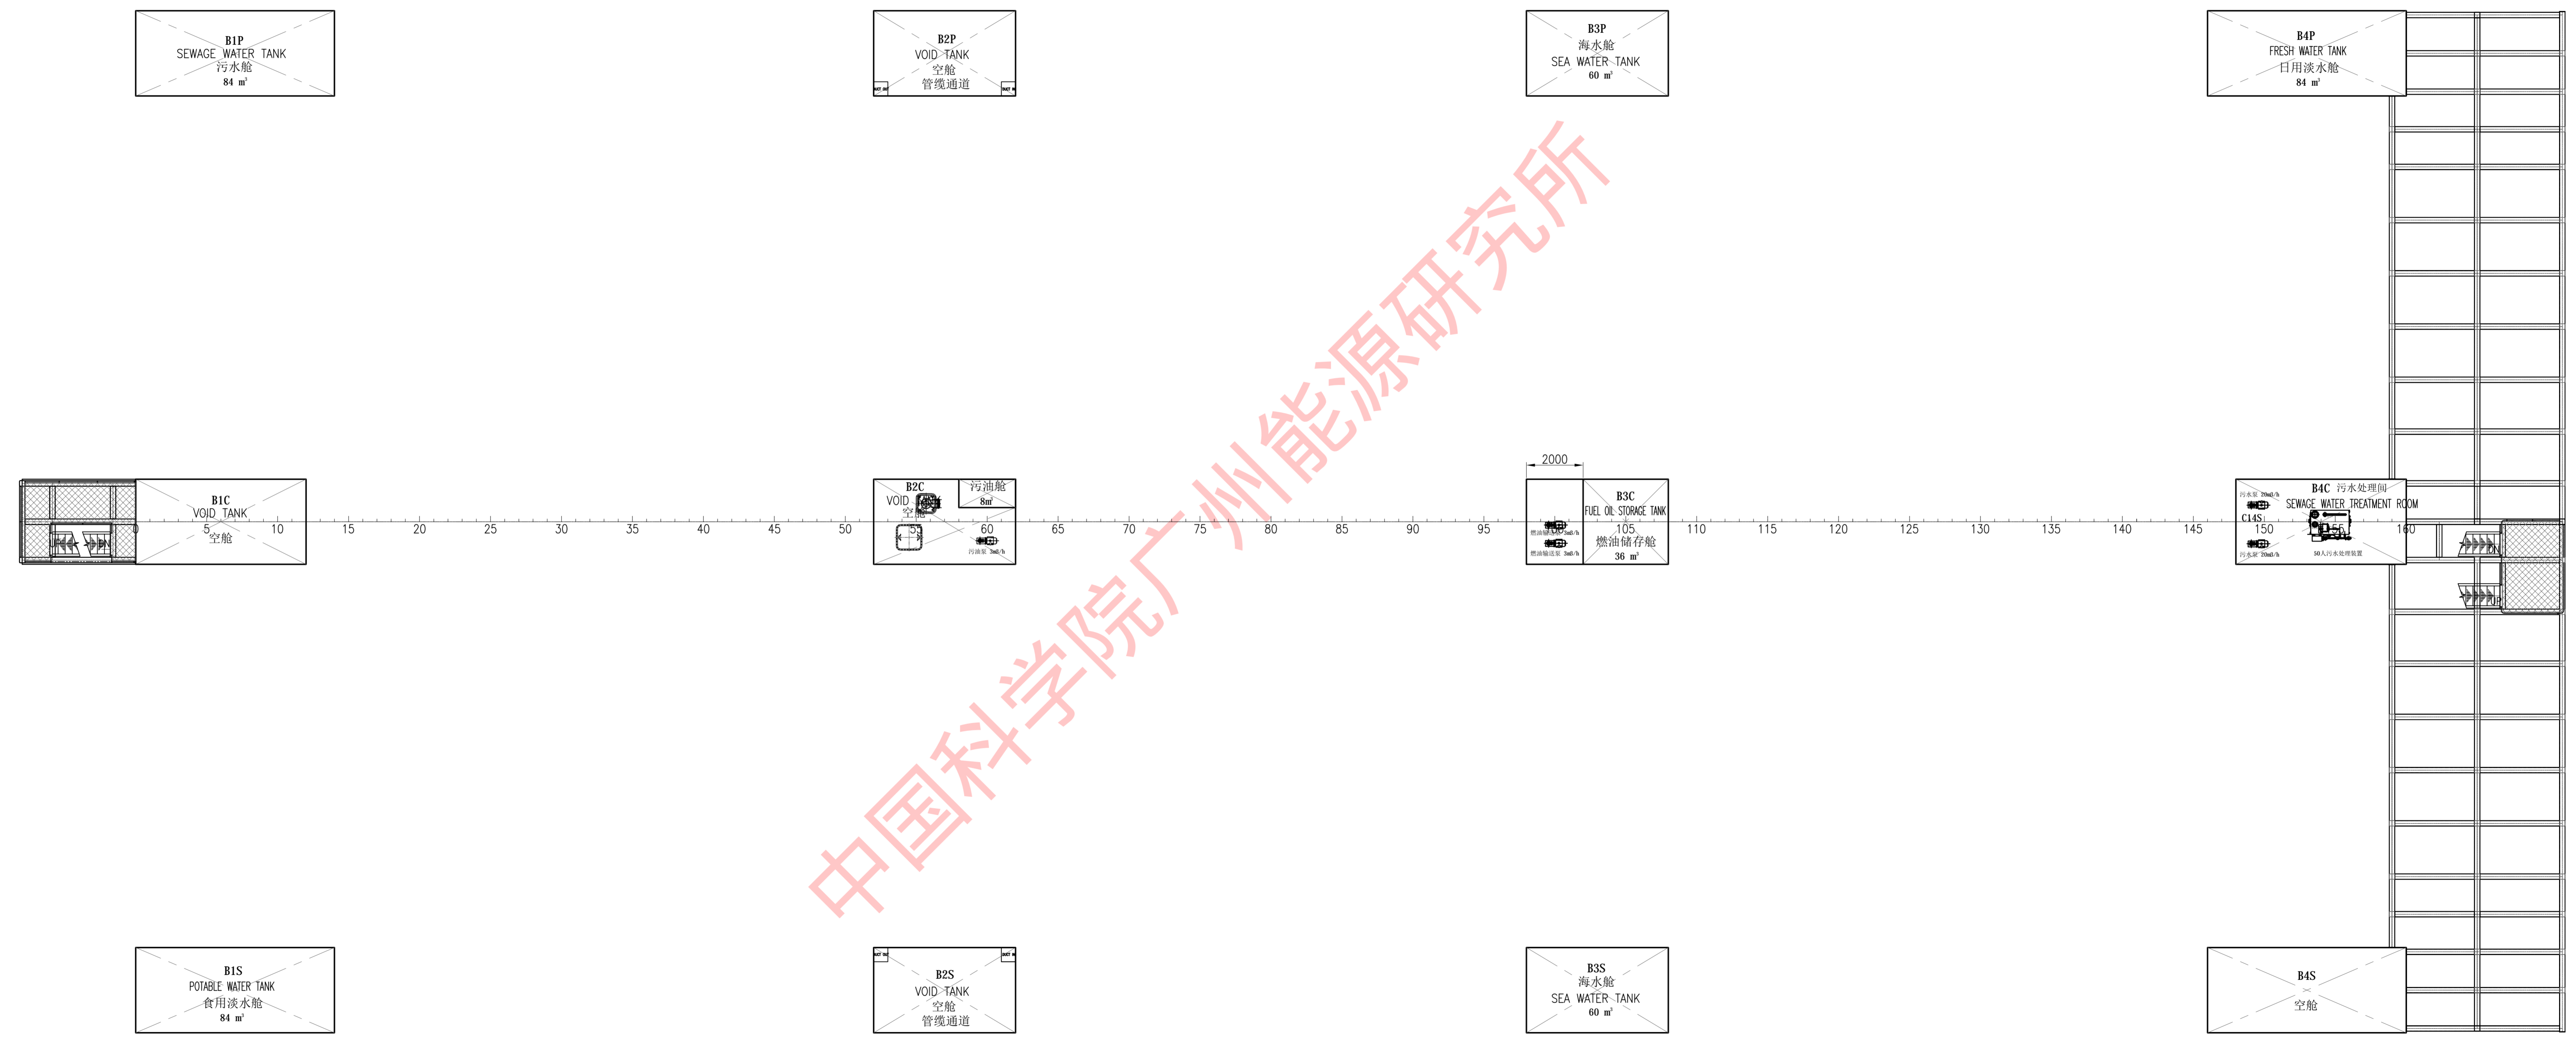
B1P
SEWAGE WATER TANK
污水舱
84 m³

B2P
VOID TANK
空舱
管缆通道

B3P
海水舱
SEA WATER TANK
60 m³

B4P
FRESH WATER TANK
日用淡水舱
84 m³

中国科学院广州能源研究所

2000

B1C
VOID TANK
空舱

B2C
VOID
空舱

污油舱
8m³

污油泵 3m3/h

B3C
FUEL OIL STORAGE TANK
燃油储存舱
36 m³

燃油驳运泵 3m3/h
燃油输送泵 3m3/h

B4C 污水处理间
SEWAGE WATER TREATMENT ROOM
C14S
污水泵 20m3/h
污水泵 20m3/h
50人污水处理装置

0 5 10 15 20 25 30 35 40 45 50 55 60 65 70 75 80 85 90 95 105 110 115 120 125 130 135 140 145 150 160

B1S
POTABLE WATER TANK
食用淡水舱
84 m³

B2S
VOID TANK
空舱
管缆通道

B3S
海水舱
SEA WATER TANK
60 m³

B4S
空舱